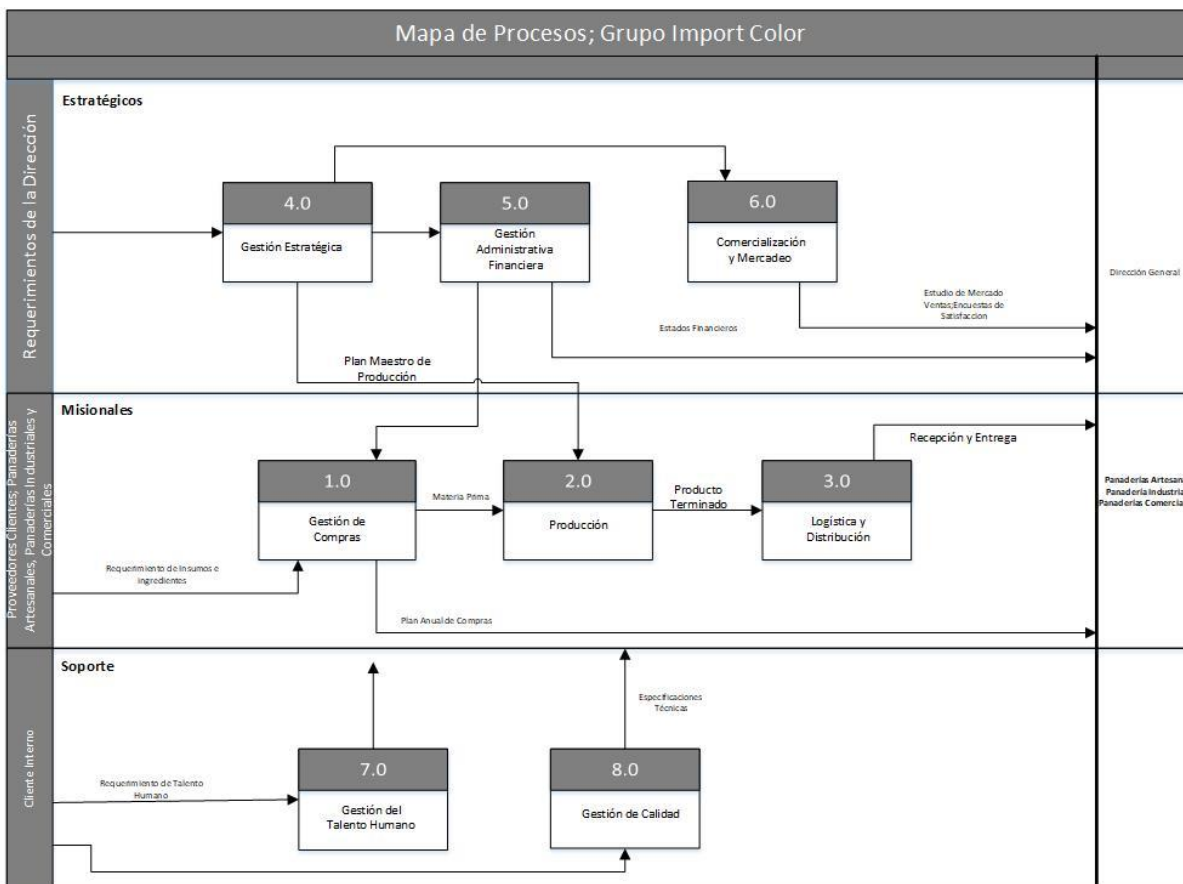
Mapa de Procesos; Grupo Import Color

Requerimientos de la Dirección

Estratégicos

4.0
Gestión Estratégica

5.0
Gestión Administrativa Financiera

6.0
Comercialización y Mercadeo

Estudio de Mercado Ventas;Encuestas de Satisfaccion

Estados Financieros

Plan Maestro de Producción

Dirección General

Proveedores Clientes; Panaderías Artesanales, Panaderías Industriales y Comerciales

Misionales

Recepción y Entrega

1.0
Gestión de Compras

Materia Prima

2.0
Producción

Producto Terminado

3.0
Logística y Distribución

Panaderías Artesan
Panadería Industria
Panaderías Comercia

Requerimiento de Insumos e ingredientes

Plan Anual de Compras

Cliente Interno

Soporte

Especificaciones Técnicas

Requerimiento de Talento Humano

7.0
Gestión del Talento Humano

8.0
Gestión de Calidad